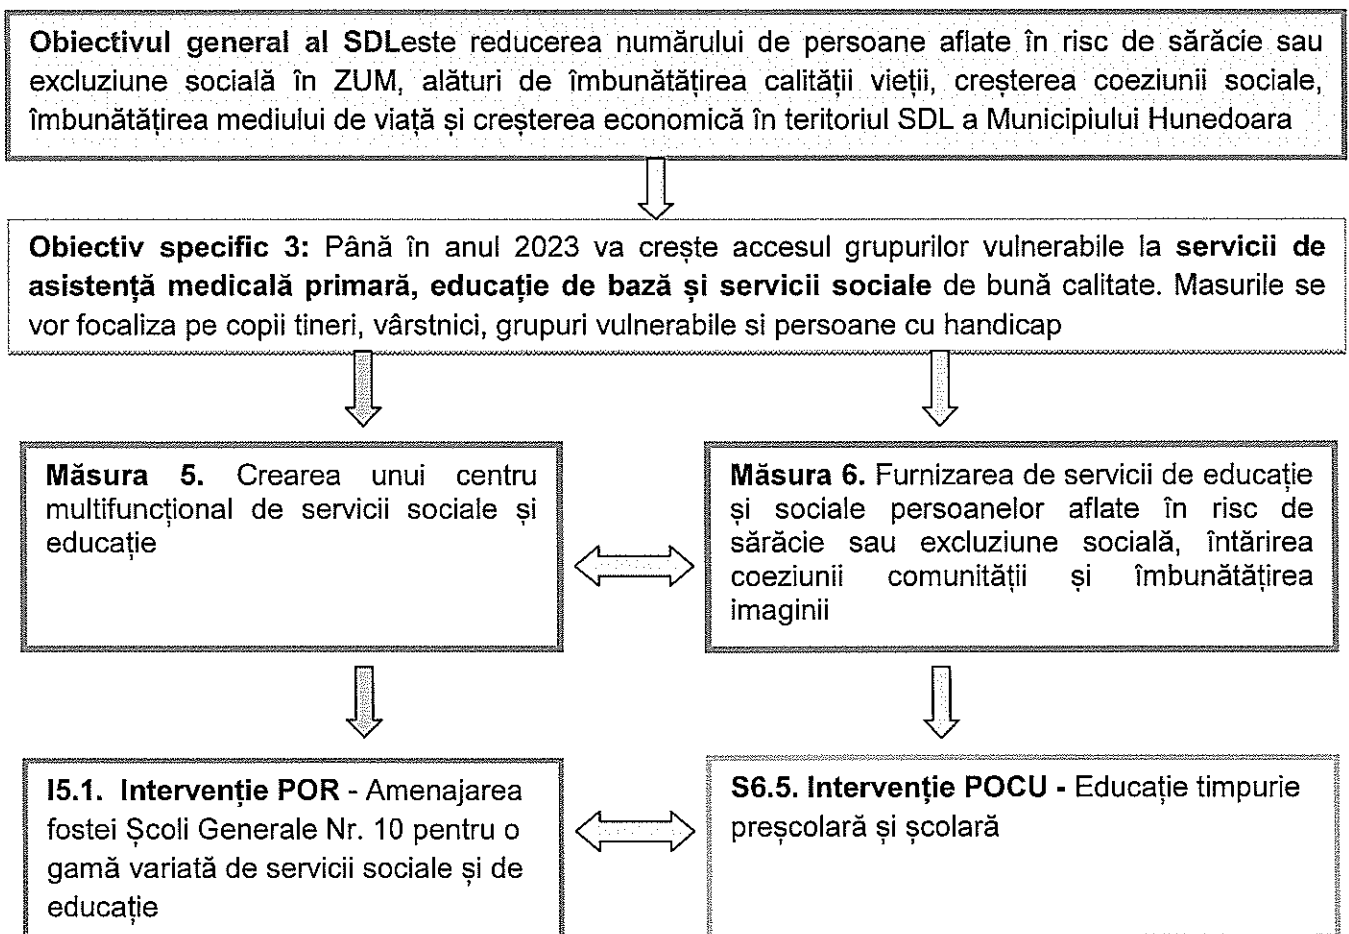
**Obiectivul general al SDL**este reducerea numărului de persoane aflate în risc de sărăcie sau excluziune socială în ZUM, alături de îmbunătățirea calității vieții, creșterea coeziunii sociale, îmbunătățirea mediului de viață și creșterea economică în teritoriul SDL a Municipiului Hunedoara

**Obiectiv specific 3:** Până în anul 2023 va crește accesul grupurilor vulnerabile la **servicii de asistență medicală primară, educație de bază și servicii sociale** de bună calitate. Masurile se vor focaliza pe copii tineri, vârstnici, grupuri vulnerabile si persoane cu handicap

**Măsura 5.** Crearea unui centru multifuncțional de servicii sociale și educație

**Măsura 6.** Furnizarea de servicii de educație și sociale persoanelor aflate în risc de sărăcie sau excluziune socială, întărirea coeziunii comunității și îmbunătățirea imaginii

**I5.1. Intervenție POR** - Amenajarea fostei Școli Generale Nr. 10 pentru o gamă variată de servicii sociale și de educație

**S6.5. Intervenție POCU -** Educație timpurie preșcolară și școlară